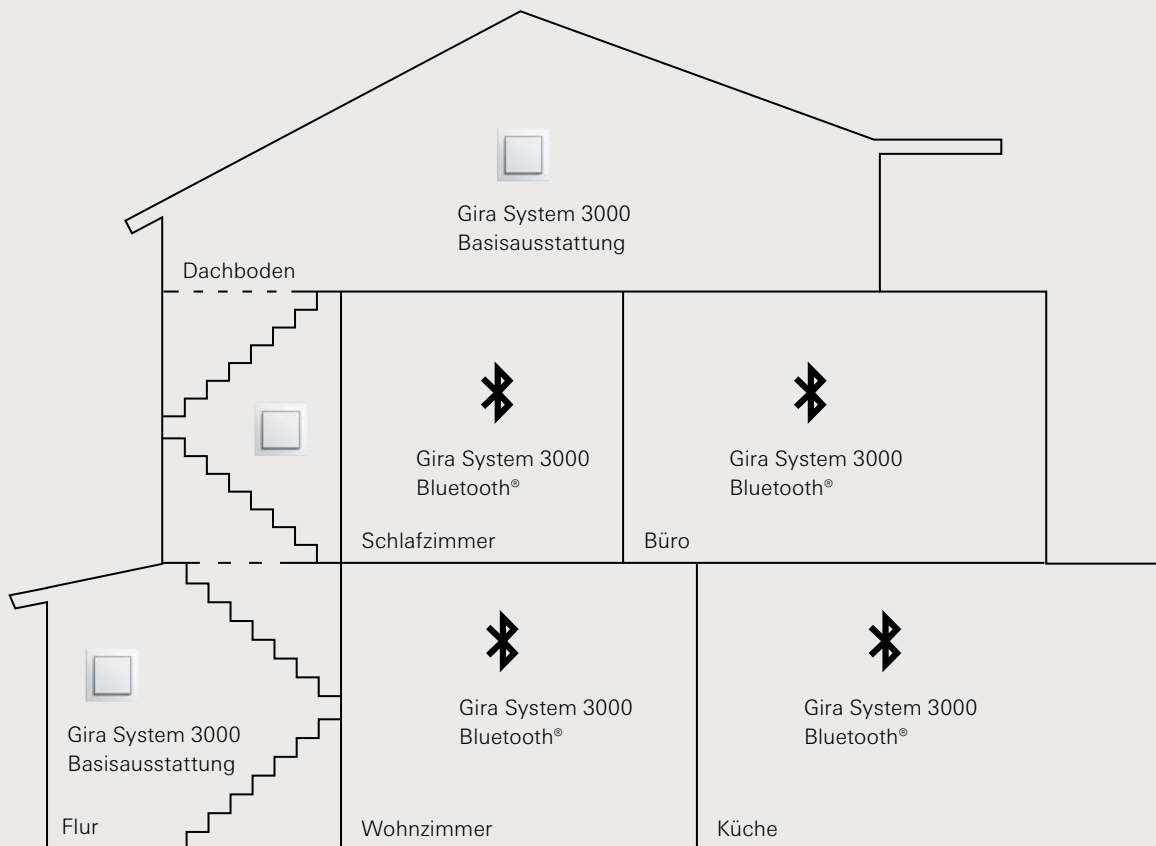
Gira System 3000
Basisausstattung

Dachboden

Gira System 3000
Bluetooth®

Gira System 3000
Bluetooth®

Schlafzimmer

Büro

Gira System 3000
Bluetooth®

Gira System 3000
Bluetooth®

Gira System 3000
Basisausstattung

Flur

Wohnzimmer

Küche